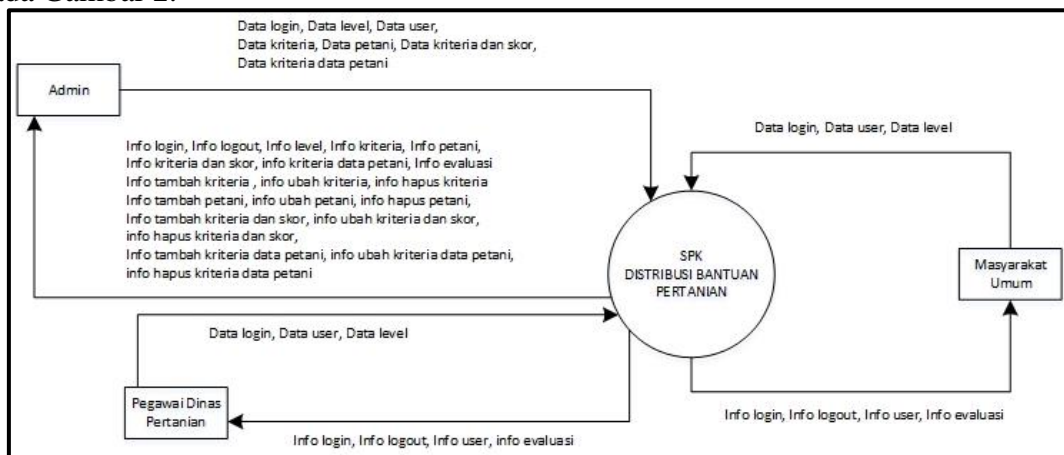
pada Gambar 2.

Data login, Data level, Data user, Data kriteria, Data petani, Data kriteria dan skor, Data kriteria data petani

Admin

Info login, Info logout, Info level, Info kriteria, Info petani, Info kriteria dan skor, info kriteria data petani, Info evaluasi Info tambah kriteria , info ubah kriteria, info hapus kriteria Info tambah petani, info ubah petani, info hapus petani, Info tambah kriteria dan skor, info ubah kriteria dan skor, info hapus kriteria dan skor, Info tambah kriteria data petani, info ubah kriteria data petani, info hapus kriteria data petani

Data login, Data user, Data level

SPK DISTRIBUSI BANTUAN PERTANIAN

Masyarakat Umum

Data login, Data user, Data level

Pegawai Dinas Pertanian

Info login, Info logout, Info user, Info evaluasi

Info login, Info logout, Info user, info evaluasi